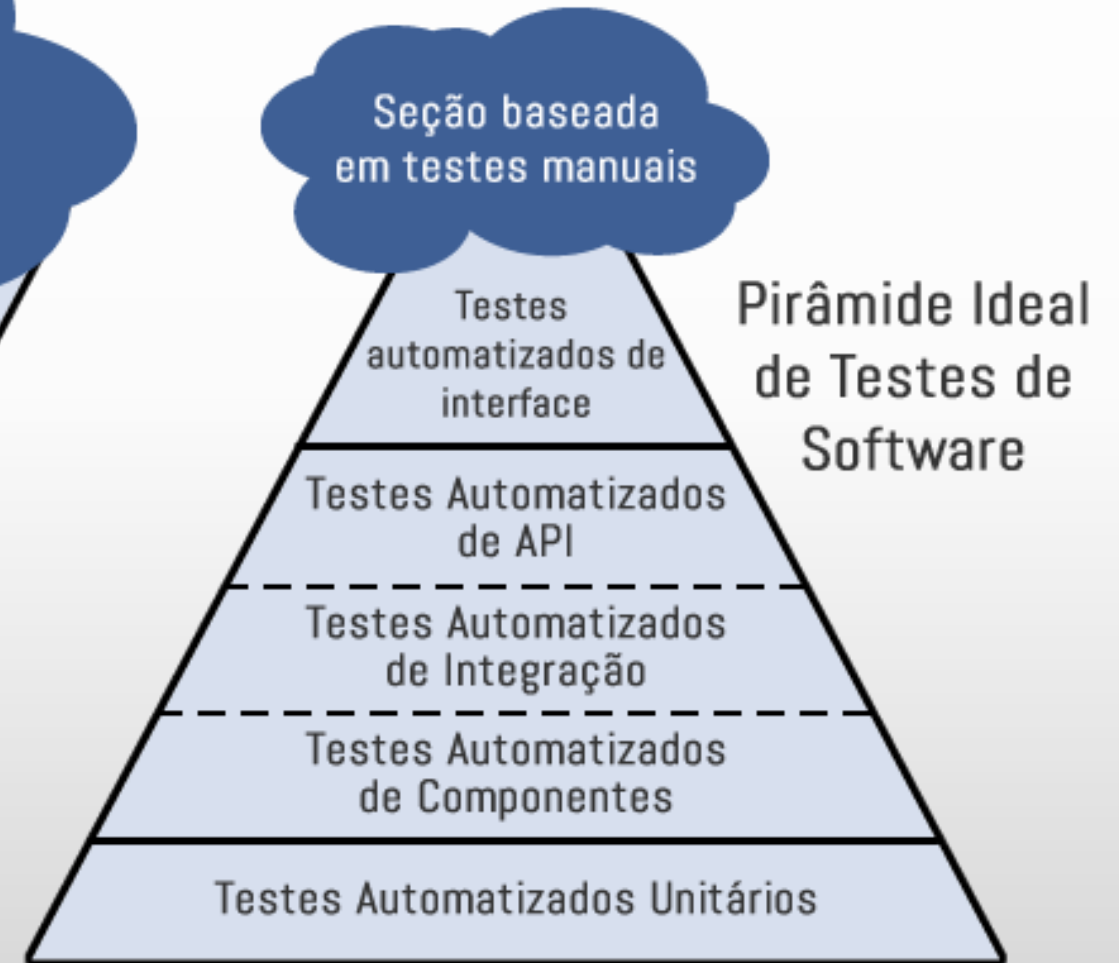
Seção baseada em testes manuais

Testes automatizados de interface

Testes Automatizados de API

Testes Automatizados de Integração

Testes Automatizados de Componentes

Testes Automatizados Unitários

Pirâmide Ideal de Testes de Software